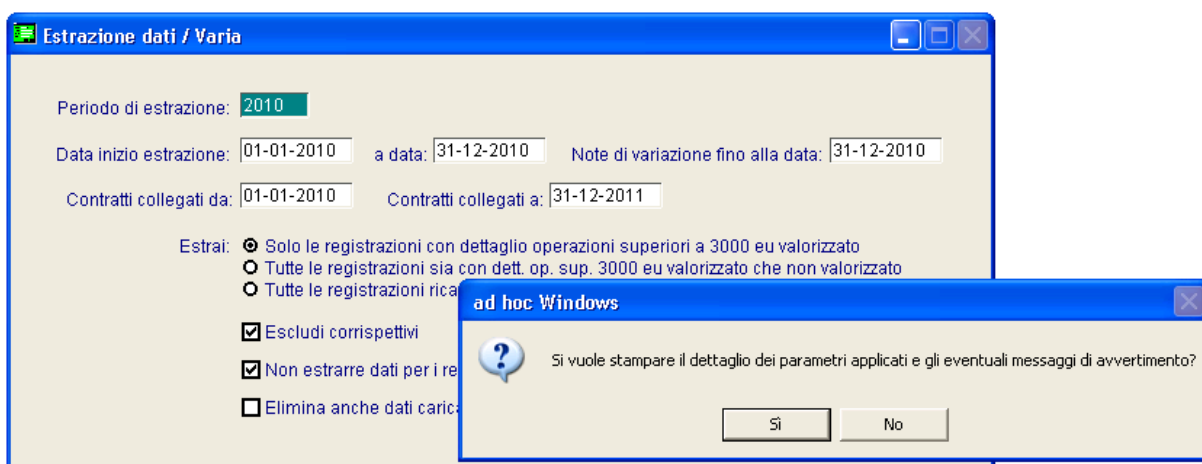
Estrazione dati / Varia

Periodo di estrazione: 2010

Data inizio estrazione: 01-01-2010 a data: 31-12-2010 Note di variazione fino alla data: 31-12-2010

Contratti collegati da: 01-01-2010 Contratti collegati a: 31-12-2011

Estrai: Solo le registrazioni con dettaglio operazioni superiori a 3000 eu valorizzato
Tutte le registrazioni sia con dett. op. sup. 3000 eu valorizzato che non valorizzato
Tutte le registrazioni rica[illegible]

Escludi corrispettivi

Non estrarre dati per i re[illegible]

Elimina anche dati carica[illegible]

ad hoc Windows

Si vuole stampare il dettaglio dei parametri applicati e gli eventuali messaggi di avvertimento?

Sì No